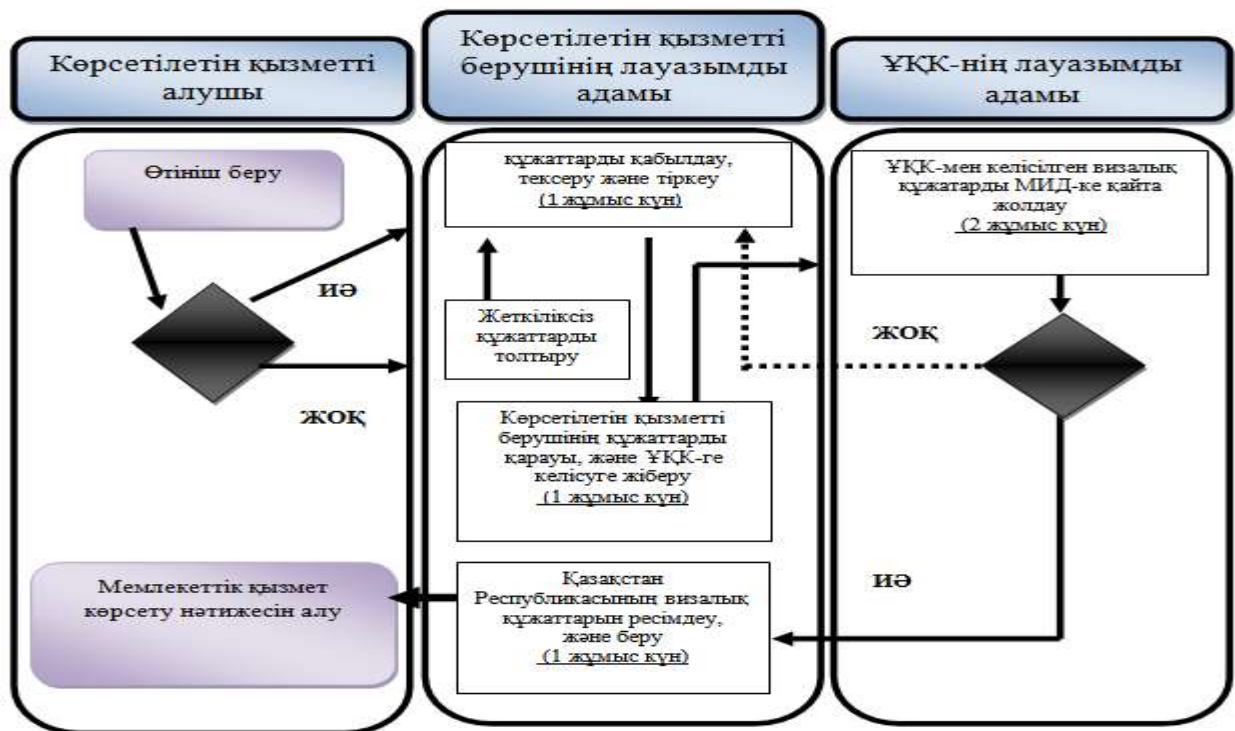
Көрсетілетін қызметті алушы

Көрсетілетін қызметті берушінің лауазымды адамы

ҰҚК-нің лауазымды адамы

Өтініш беру

иә

жоқ

құжаттарды қабылдау, тексеру және тіркеу (1 жұмыс күн)

Жеткіліксіз құжаттарды толтыру

Көрсетілетін қызметті берушінің құжаттарды карауы, және ҰҚК-ге келісуге жіберу (1 жұмыс күн)

ҰҚК-мен келісілген визалық құжатарды МИД-ке қайта жолдау (2 жұмыс күн)

жоқ

иә

Мемлекеттік қызмет көрсету нәтижесін алу

Қазақстан Республикасының визалық құжаттарын ресімдеу, және беру (1 жұмыс күн)